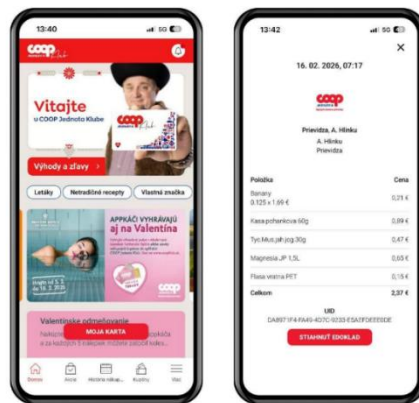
13:40

coop Jednota Club

Vitajte
u COOP Jednota Klube

Výhody a zľavy

Letáky
Netradičné recepty
Vlastná značka

APPKÁČI VYHRÁVAJÚ aj na Valentína

coop

Valentínske odmeňovanie

MOJA KARTA

Domov
Akcie
História nákupov
Kupóny
Viac

13:42

16. 02. 2026, 07:17

coop

Prievidza, A. Hlinku
A. Hlinku
Prievidza

| Položka | Cena |
|---|---|
| Banány 0.125 x 1.69 € | 0,21 € |
| Kaša pohánková 60g | 0,89 € |
| Tyč.Mus.pik.jog.30g | 0,47 € |
| Magnesia JP 1,5L | 0,65 € |
| Fľaša vratná PET | 0,15 € |
| Celkom | 2,37 € |

UID
DA897 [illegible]

STIAHNUŤ EDOKLAD